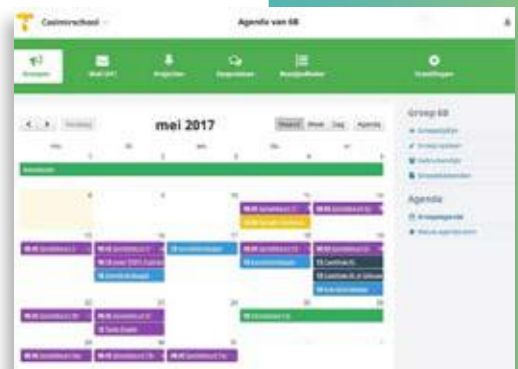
Casimirschool

Agenda van 6B

Groepen

Mail (41)

Projecten

Gesprekken

Mededelingen

Instellingen

Vandaag

mei 2017

Maand

Week

Dag

Agenda

ma.

di.

wo.

do.

vr.

1

2

3

4

5

Meivakantie

8

9

10

11

12

15

16

17

18

19

22

23

24

25

26

29

30

31

1

2

Groep 6B

Groepsfoto's

Groepstaken

Gebruikersrijst

Groepsdocumenten

Agenda

Groepsagenda

Nieuwe agenda-item